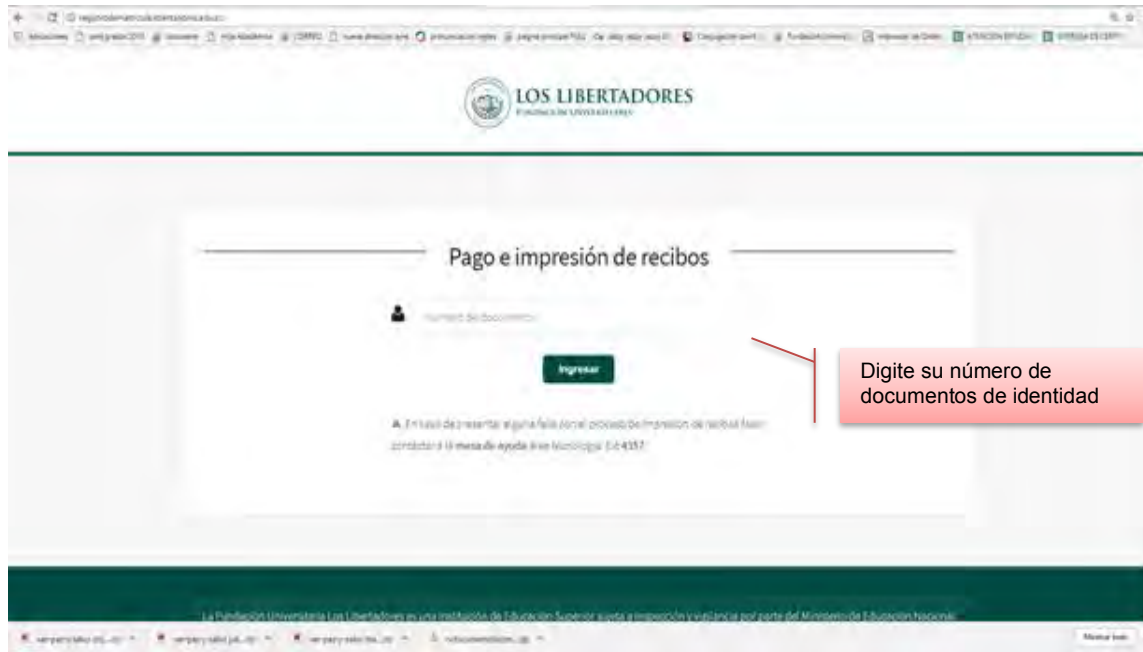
LOS LIBERTADORES
FUNDACIÓN UNIVERSITARIA

Pago e impresión de recibos

Número de documento

Ingresar

Digite su número de documentos de identidad

En caso de presentar alguna falla con el proceso de impresión de recibos favor contactar a la mesa de ayuda Área Tecnología Ext 4357

La Fundación Universitaria Los Libertadores es una institución de Educación Superior sujeta a inspección y vigilancia por parte del Ministerio de Educación Nacional.

Mostrar todo